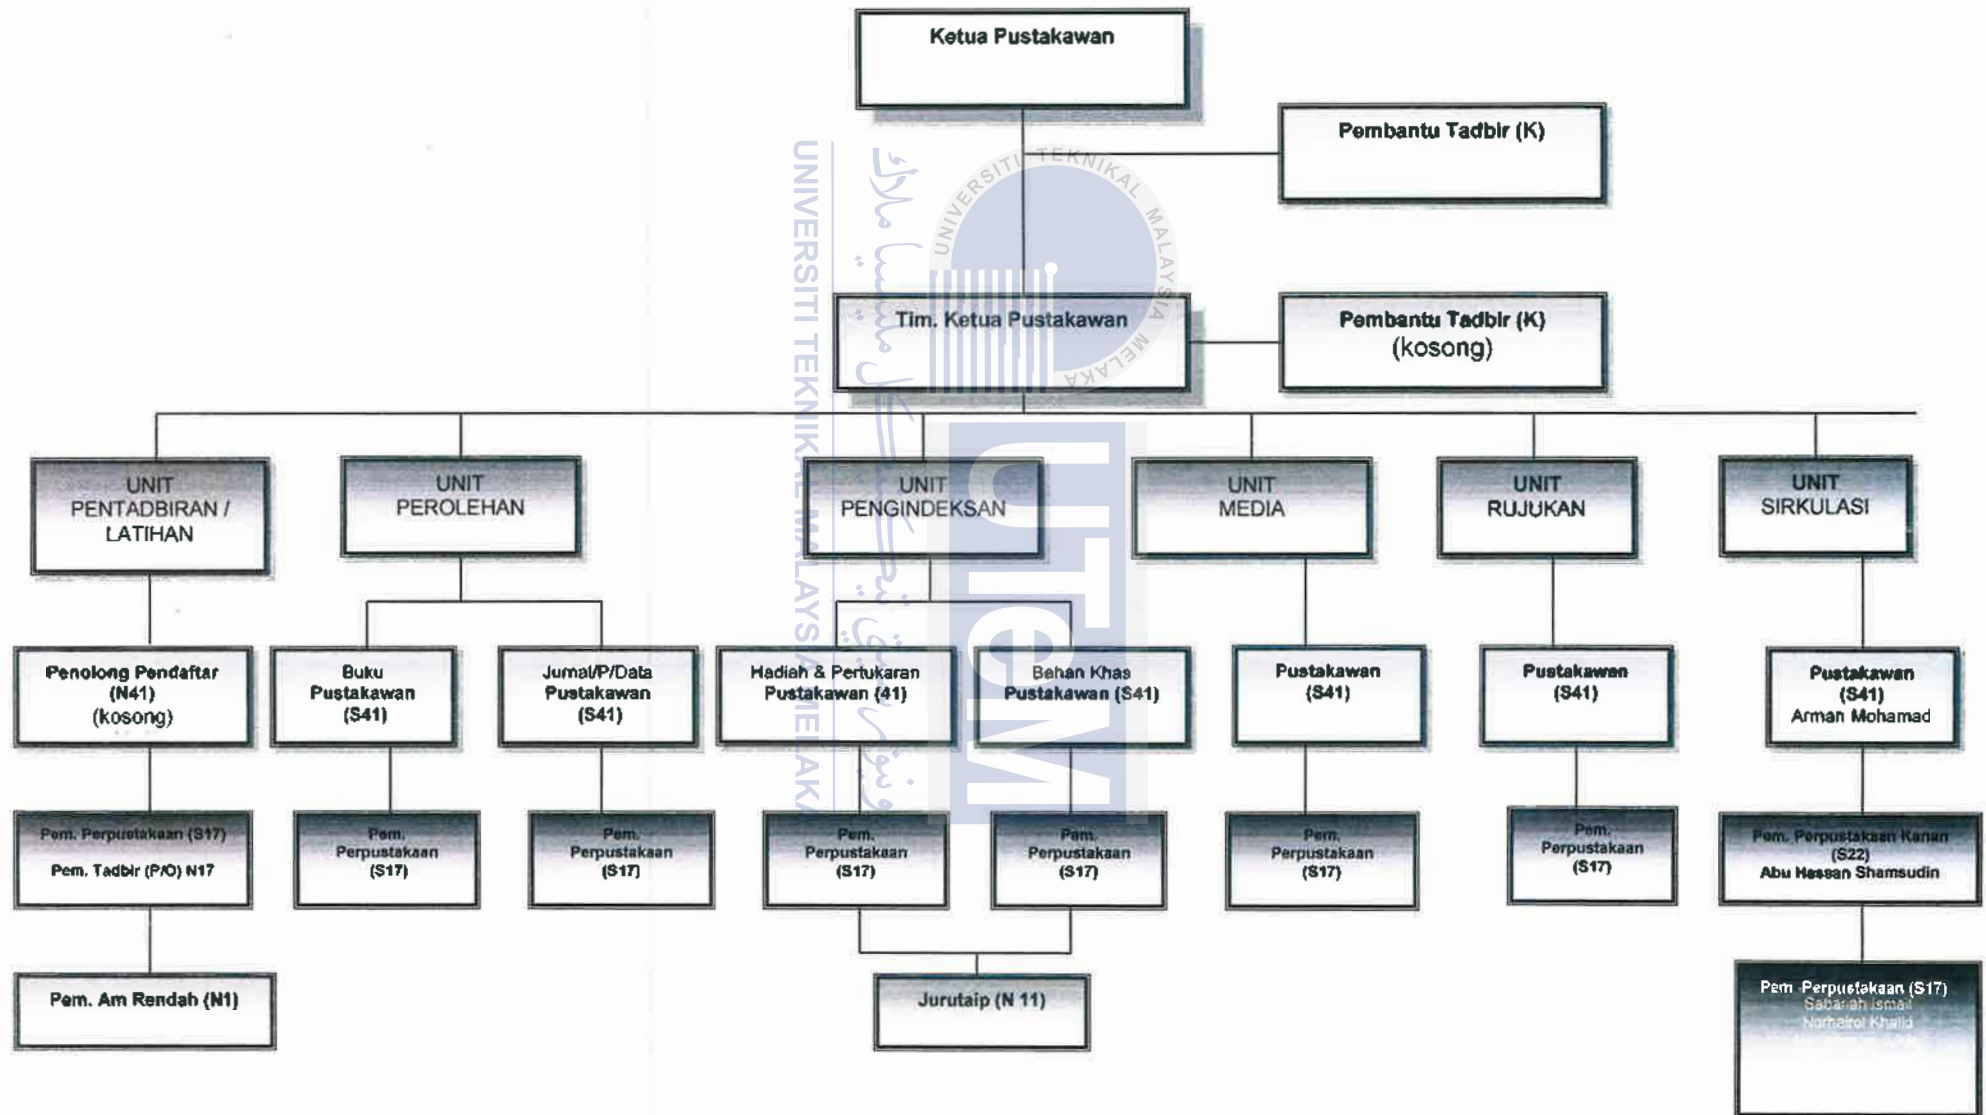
Ketua Pustakawan

Pembantu Tadbir (K)

Tim. Ketua Pustakawan

Pembantu Tadbir (K) (kosong)

UNIT PENTADBIRAN / LATIHAN

UNIT PEROLEHAN

UNIT PENGINDEKSAN

UNIT MEDIA

UNIT RUJUKAN

UNIT SIRKULASI

Penolong Pendaftar (N41) (kosong)

Buku Pustakawan (S41)

Jurnal/P/Data Pustakawan (S41)

Hadiah & Pertukaran Pustakawan (41)

Bahan Khas Pustakawan (S41)

Pustakawan (S41)

Pustakawan (S41)

Pustakawan (S41) Arman Mohamad

Pem. Perpustakaan (S17)
Pem. Tadbir (P/O) N17

Pem. Perpustakaan (S17)

Pem. Perpustakaan (S17)

Pem. Perpustakaan (S17)

Pem. Perpustakaan (S17)

Pem. Perpustakaan (S17)

Pem. Perpustakaan (S17)

Pem. Perpustakaan Kanan (S22) Abu Hassan Shamsudin

Pem. Am Rendah (N1)

Jurutaip (N 11)

Pem. Perpustakaan (S17) Sabariah Ismail Norhairol Khalid

UNIVERSITI TEKNIKAL MALAYSIA MELAKA

UTeM